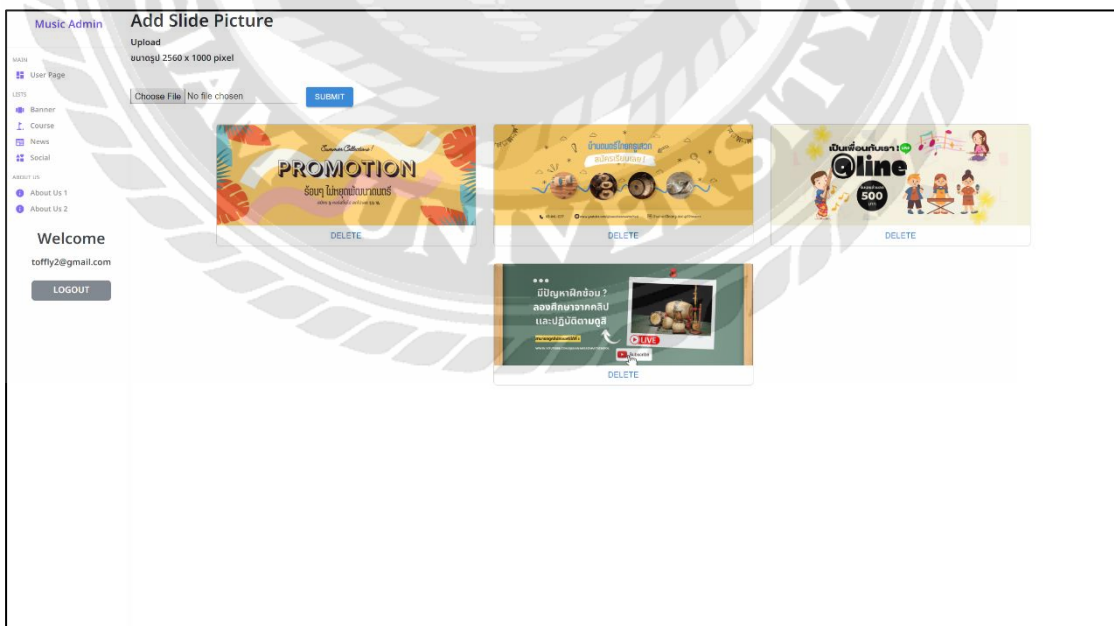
Music Admin

MAIN
User Page
LISTS
Banner
Course
News
Social
ABOUT US
About Us 1
About Us 2

Welcome
toffly2@gmail.com
LOGOUT

Add Slide Picture
Upload
ขนาดรูป 2560 x 1000 pixel

Choose File No file chosen
SUBMIT

Summer Collection!
PROMOTION
ร้อนๆ ไม่หยุดเรียนดนตรี
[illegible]
DELETE

บ้านดนตรีไทยครูแวว
สมัครเรียนเลย!
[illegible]
DELETE

เป็นเพื่อนกับเรา!
@line
500
DELETE

มีปัญหาฝึกซ้อม ?
ลองศึกษาจากคลิป
และปฏิบัติตามดูสิ
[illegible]
LIVE
Subscribe
DELETE